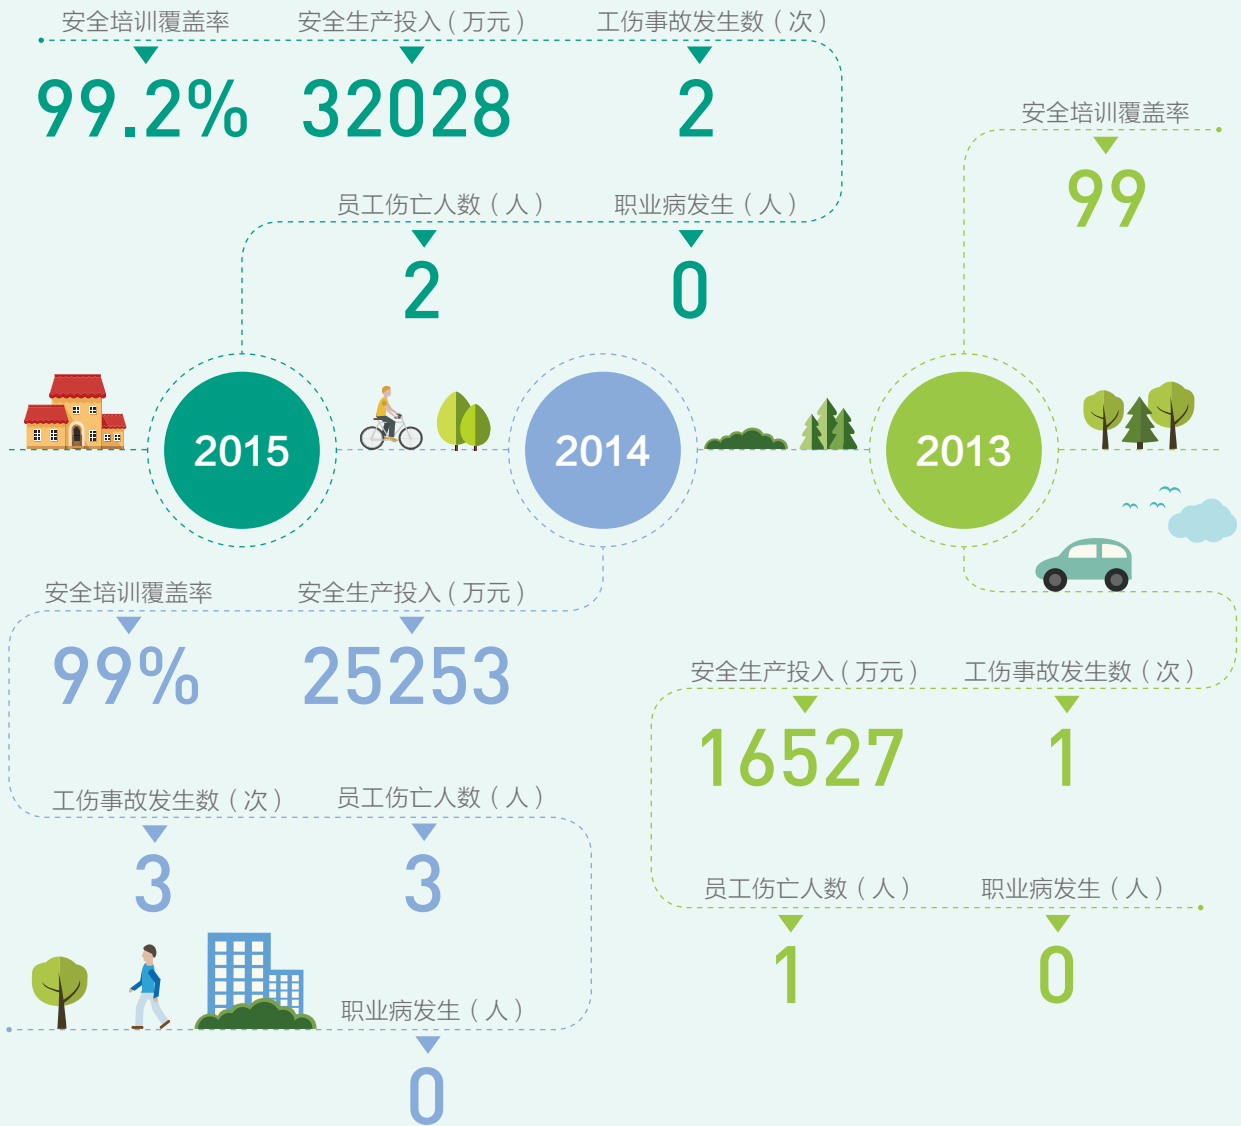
安全培训覆盖率
99.2%

安全生产投入（万元）
32028

工伤事故发生数（次）
2

员工伤亡人数（人）
2

职业病发生（人）
0

安全培训覆盖率
99

2015

2014

2013

安全培训覆盖率
99%

安全生产投入（万元）
25253

工伤事故发生数（次）
3

员工伤亡人数（人）
3

职业病发生（人）
0

安全生产投入（万元）
16527

工伤事故发生数（次）
1

员工伤亡人数（人）
1

职业病发生（人）
0